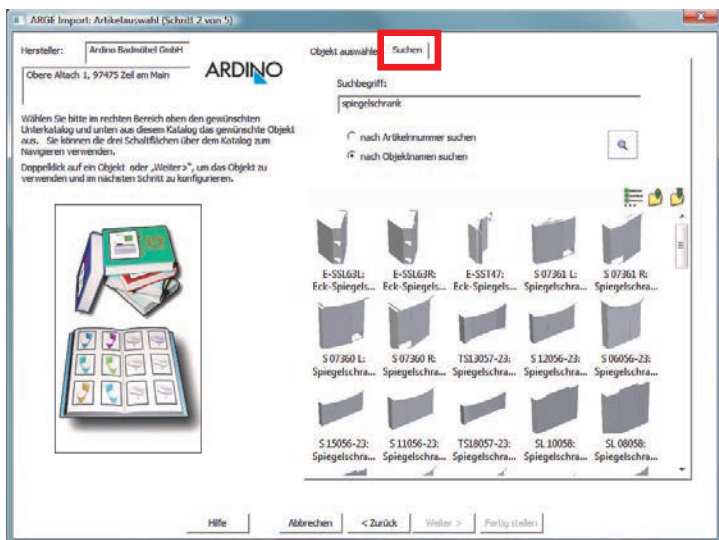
ARGE Import: Artikelauswahl (Schritt 2 von 5)

Hersteller: Ardino Badmöbel GmbH

Obere Altach 1, 97475 Zeil am Main

ARDINO

Wählen Sie bitte im rechten Bereich oben den gewünschten Unterkatalog und unten aus diesem Katalog das gewünschte Objekt aus. Sie können die drei Schaltflächen über dem Katalog zum Navigieren verwenden.

Doppelklick auf ein Objekt oder „Weiter>", um das Objekt zu verwenden und im nächsten Schritt zu konfigurieren.

Objekt auswählen | Suchen

Suchbegriff:

spiegelschrank

nach Artikelnummer suchen

nach Objektnamen suchen

E-SSL63L: Eck-Spiegels...
E-SSL63R: Eck-Spiegels...
E-SST47: Eck-Spiegels...
S 07361 L: Spiegelschra...
S 07361 R: Spiegelschra...
S 07360 L: Spiegelschra...
S 07360 R: Spiegelschra...
TS13057-23: Spiegelschra...
S 12056-23: Spiegelschra...
S 06056-23: Spiegelschra...
S 15056-23: Spiegelschra...
S 11056-23: Spiegelschra...
TS18057-23: Spiegelschra...
SL 10058: Spiegelschra...
SL 08058: Spiegelschra...

Hilfe | Abbrechen | < Zurück | Weiter > | Fertig stellen